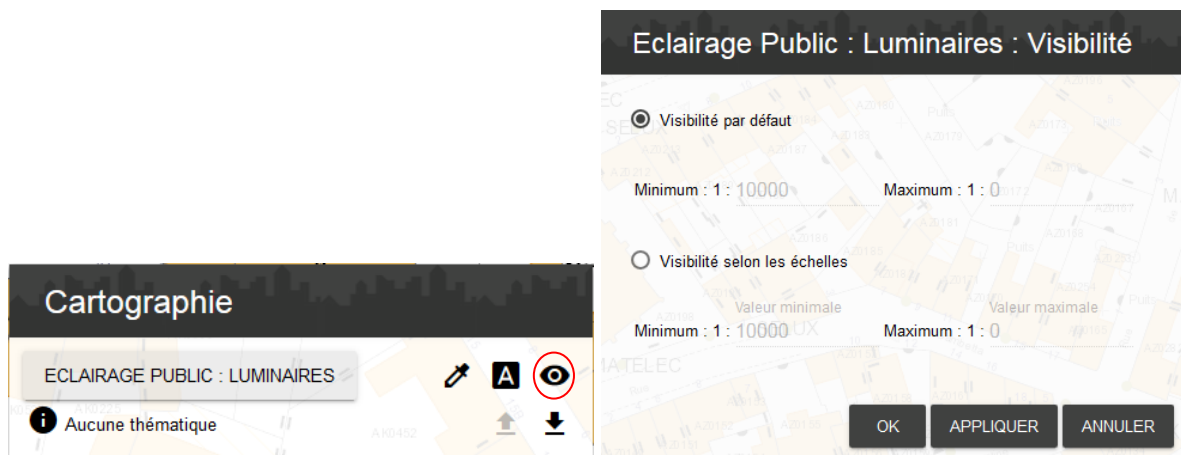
Cartographie

ECLAIRAGE PUBLIC : LUMINAIRES

A

Aucune thématique

Eclairage Public : Luminaires : Visibilité

Visibilité par défaut

Minimum : 1 : 10000

Maximum : 1 : 0

Visibilité selon les échelles

Valeur minimale

Valeur maximale

Minimum : 1 : 10000

Maximum : 1 : 0

OK

APPLIQUER

ANNULER